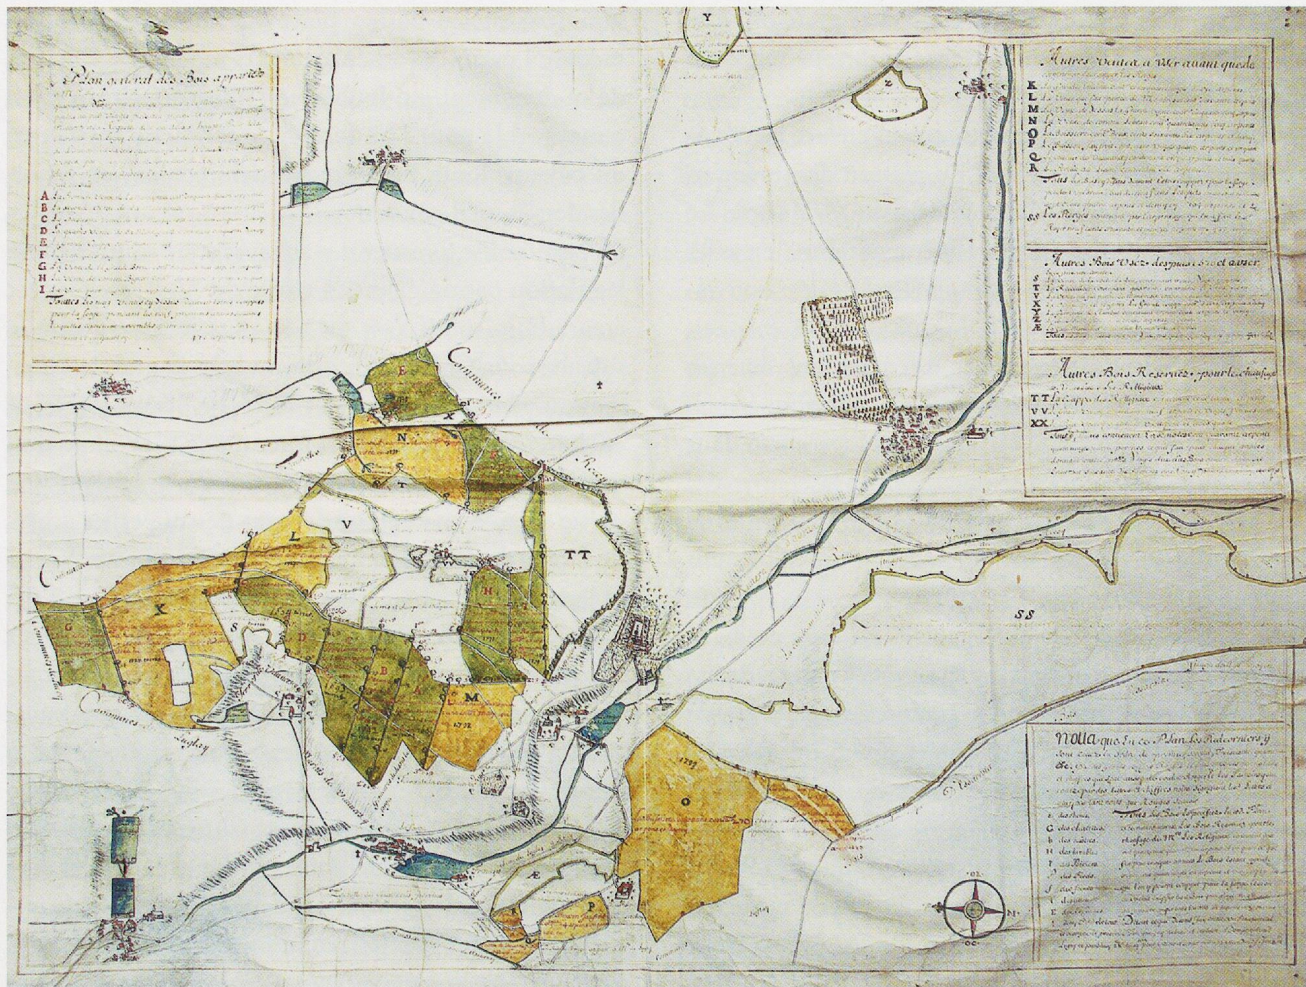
Plan general des Bois apparte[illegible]

A B C D E F G H I

Toutes les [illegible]

Autres Ventes a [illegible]

K L M N O P Q R

S S

Autres Bois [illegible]

S T V X Y Z Æ

Autres Bois Reservez pour le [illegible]

T T
V V
X X

Y

Z

Communes

E

N

L

V

T T

X

G

D

B

M

H

O

P

Æ

S S

Communes

Nota que En ce Plan les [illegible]

N

O

S